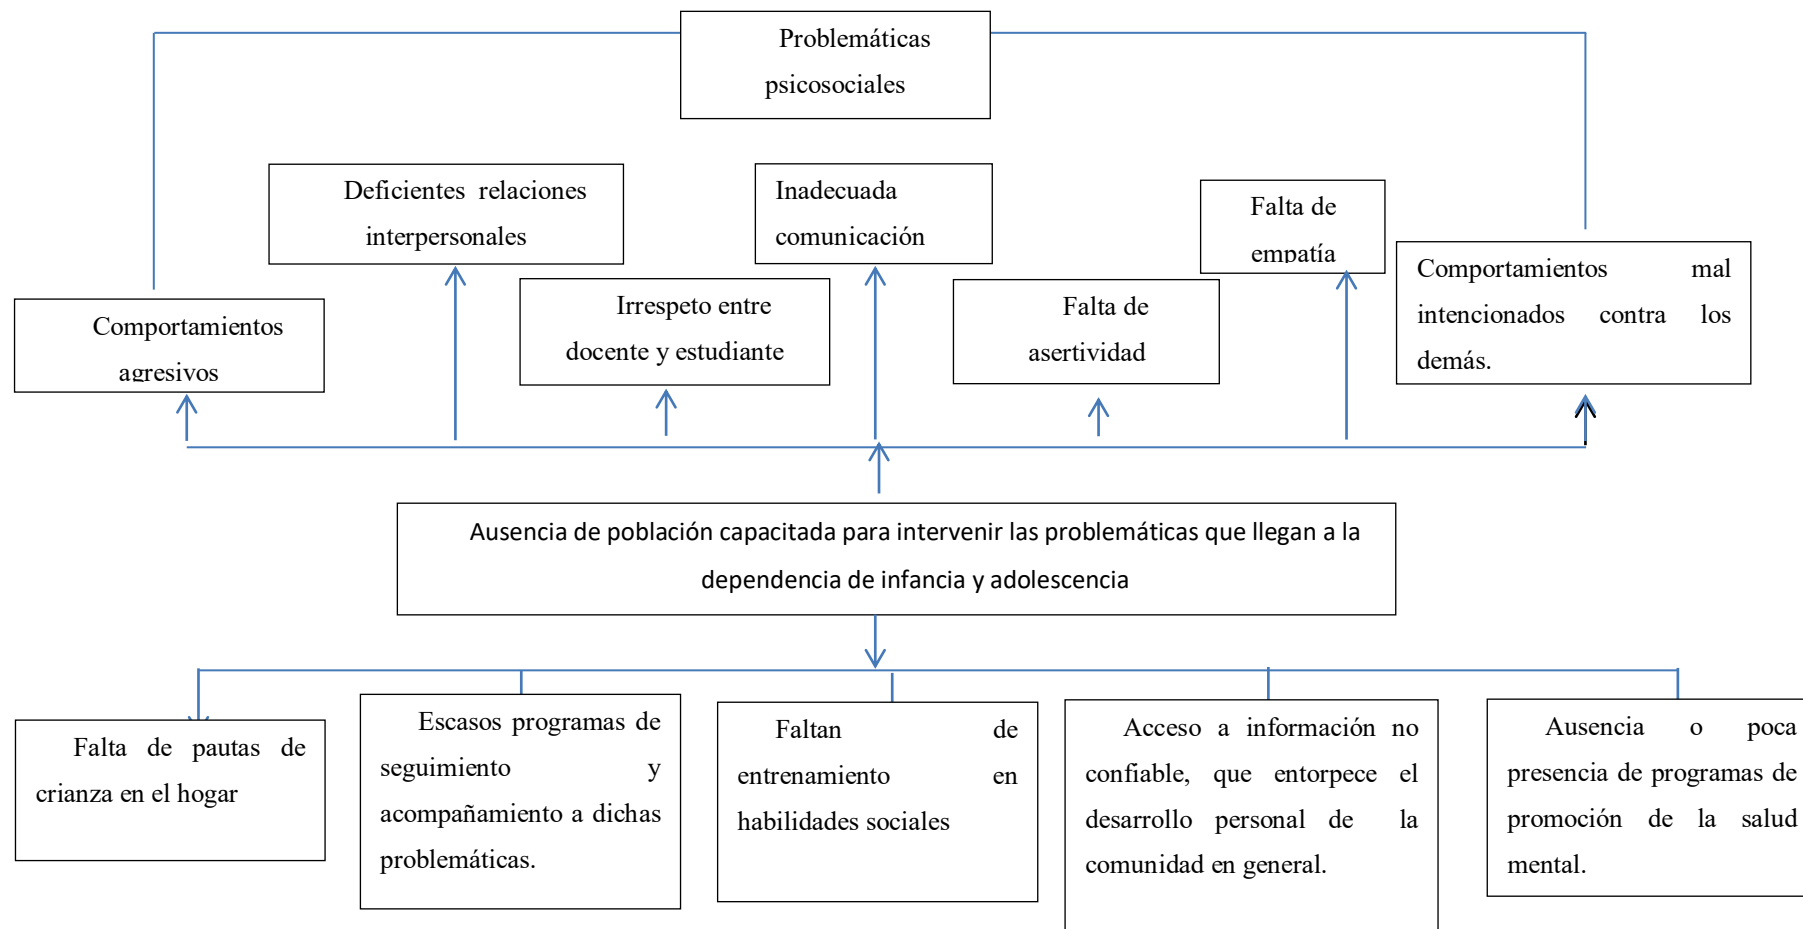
Problemáticas psicosociales

Deficientes relaciones interpersonales

Inadecuada comunicación

Falta de empatía

Comportamientos mal intencionados contra los demás.

Comportamientos agresivos

Irrespeto entre docente y estudiante

Falta de asertividad

Ausencia de población capacitada para intervenir las problemáticas que llegan a la dependencia de infancia y adolescencia

Falta de pautas de crianza en el hogar

Escasos programas de seguimiento y acompañamiento a dichas problemáticas.

Faltan de entrenamiento en habilidades sociales

Acceso a información no confiable, que entorpece el desarrollo personal de la comunidad en general.

Ausencia o poca presencia de programas de promoción de la salud mental.